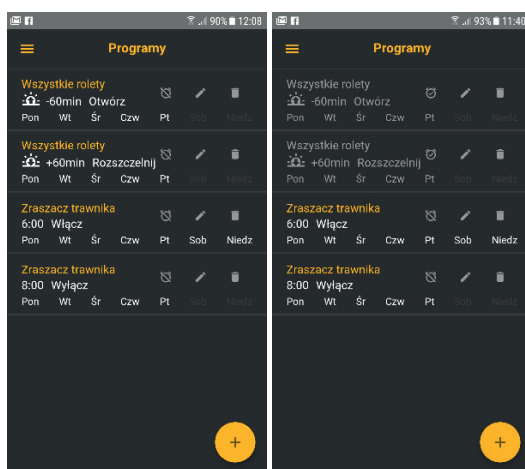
90% 12:08

Programy

Wszystkie rolety
-60min Otwórz
Pon Wt Śr Czw Pt

Wszystkie rolety
+60min Rozszczelnij
Pon Wt Śr Czw Pt Sob Niedz

Zraszacz trawnika
6:00 Włącz
Pon Wt Śr Czw Pt Sob Niedz

Zraszacz trawnika
8:00 Wyłącz
Pon Wt Śr Czw Pt Sob Niedz

+

93% 11:40

Programy

Wszystkie rolety
-60min Otwórz
Pon Wt Śr Czw Pt Sob Niedz

Wszystkie rolety
+60min Rozszczelnij
Pon Wt Śr Czw Pt Sob Niedz

Zraszacz trawnika
6:00 Włącz
Pon Wt Śr Czw Pt Sob Niedz

Zraszacz trawnika
8:00 Wyłącz
Pon Wt Śr Czw Pt Sob Niedz

+